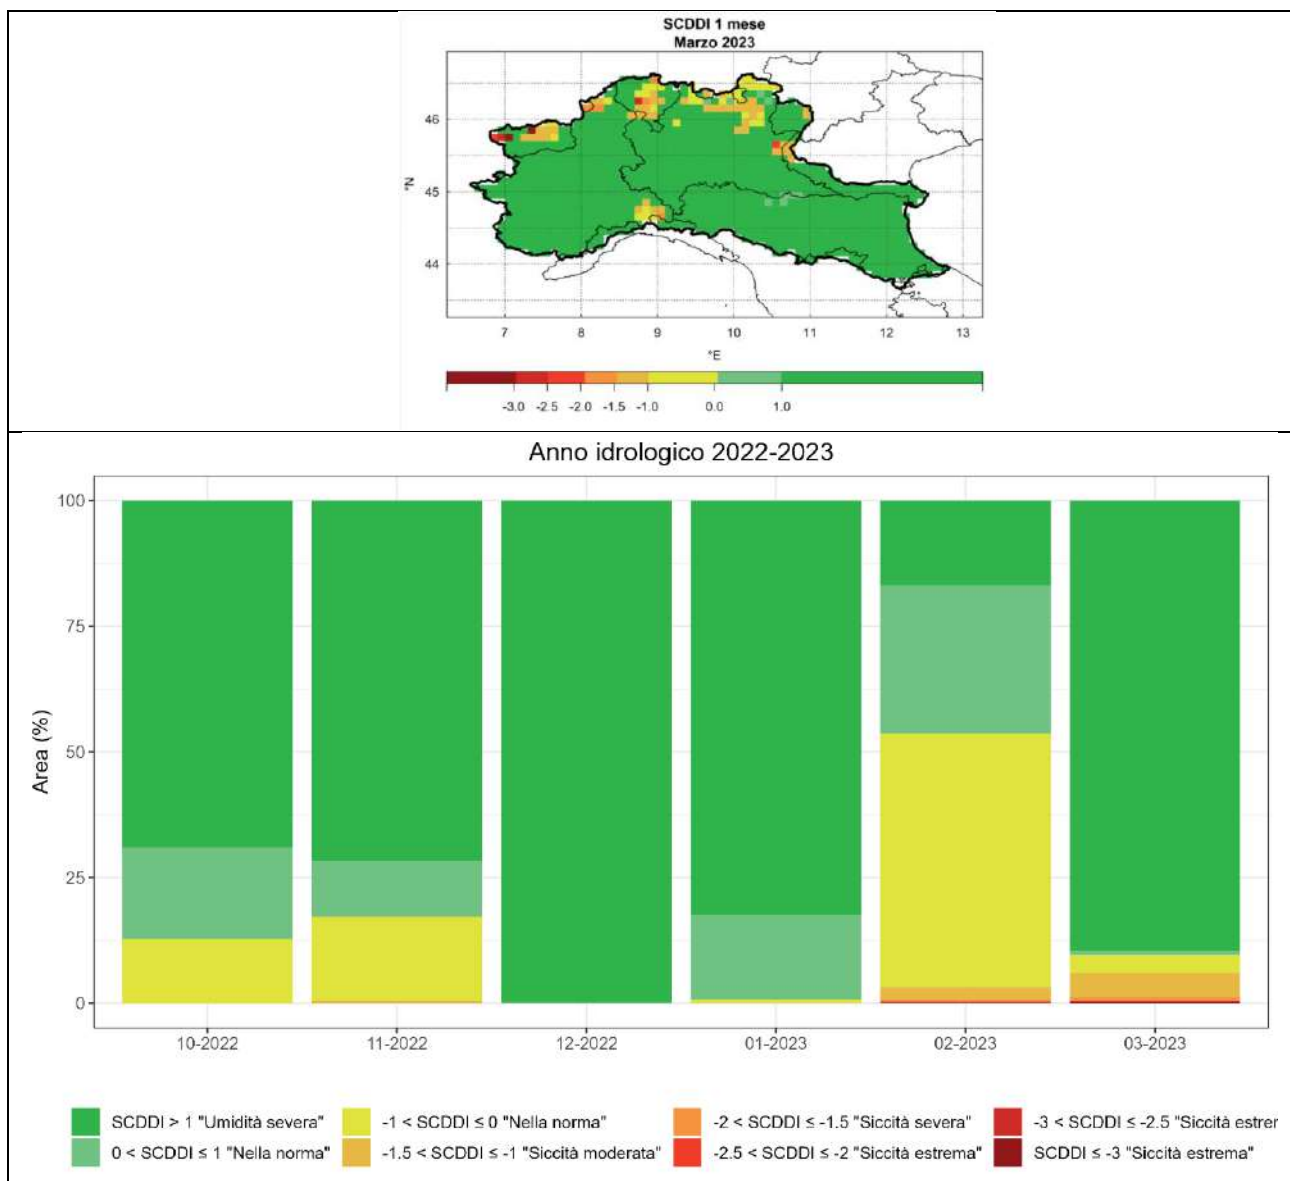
SCDDI 1 mese
Marzo 2023

46
°N
45
44

7 8 9 10 11 12 13
°E

-3.0 -2.5 -2.0 -1.5 -1.0 0.0 1.0

Anno idrologico 2022-2023

Area (%)
100
75
50
25
0

10-2022 11-2022 12-2022 01-2023 02-2023 03-2023

SCDDI > 1 "Umidità severa"
0 < SCDDI ≤ 1 "Nella norma"
-1 < SCDDI ≤ 0 "Nella norma"
-1.5 < SCDDI ≤ -1 "Siccità moderata"
-2 < SCDDI ≤ -1.5 "Siccità severa"
-2.5 < SCDDI ≤ -2 "Siccità estrema"
-3 < SCDDI ≤ -2.5 "Siccità estrer
SCDDI ≤ -3 "Siccità estrema"